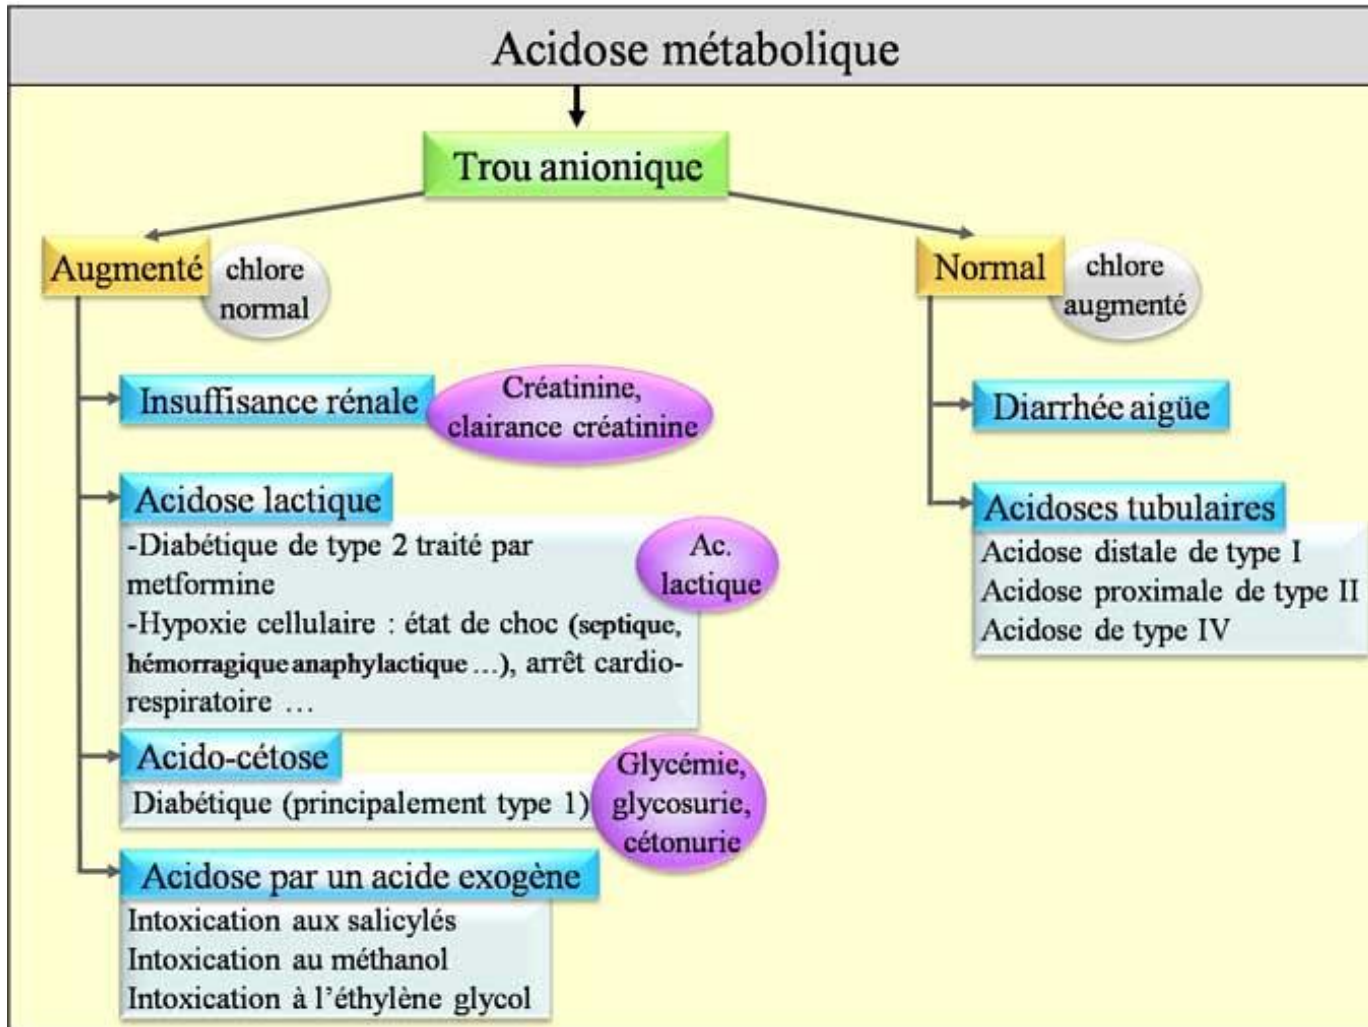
Acidose métabolique

Trou anionique

Augmenté

chlore normal

Insuffisance rénale

Créatinine, clairance créatinine

Acidose lactique

-Diabétique de type 2 traité par metformine
-Hypoxie cellulaire : état de choc (septique, hémorragique anaphylactique ...), arrêt cardio-respiratoire ...

Ac. lactique

Acido-cétose

Diabétique (principalement type 1)

Glycémie, glycosurie, cétonurie

Acidose par un acide exogène

Intoxication aux salicylés
Intoxication au méthanol
Intoxication à l'éthylène glycol

Normal

chlore augmenté

Diarrhée aigüe

Acidoses tubulaires

Acidose distale de type I
Acidose proximale de type II
Acidose de type IV